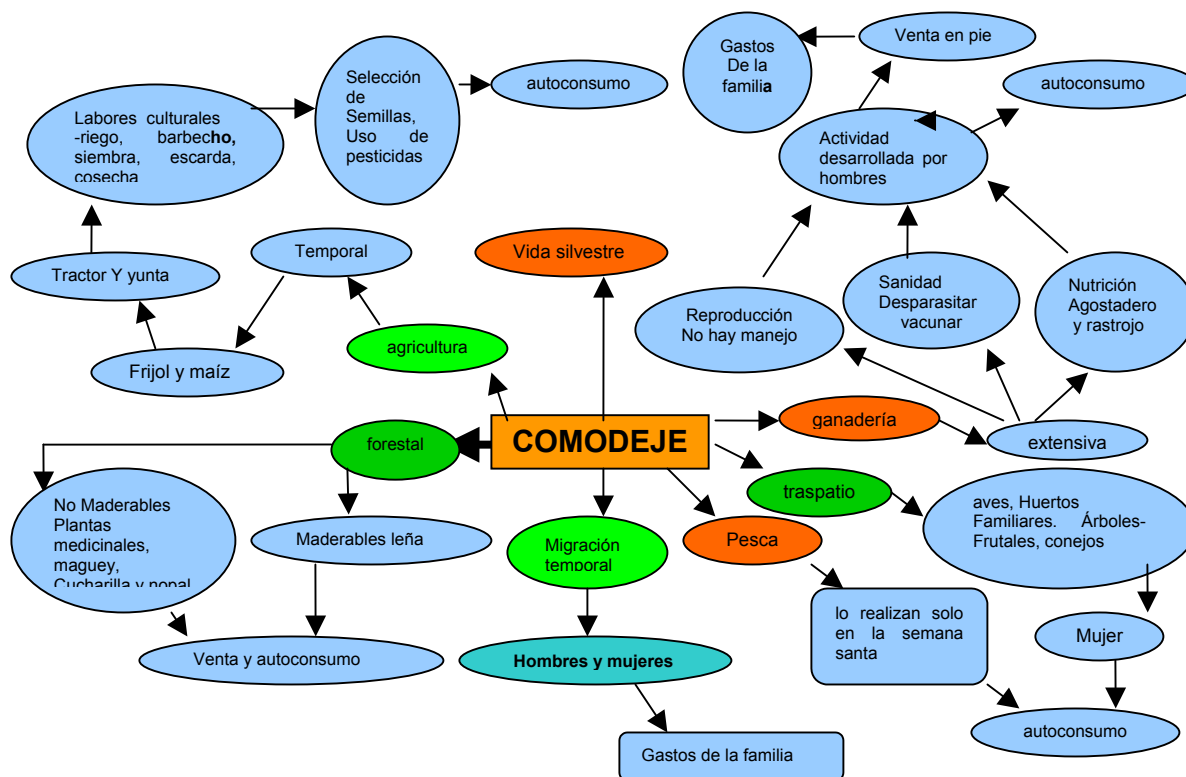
Gastos De la familia

Venta en pie

Selección de Semillas, Uso de pesticidas

autoconsumo

autoconsumo

Labores culturales -riego, barbecho, siembra, escarda, cosecha

Actividad desarrollada por hombres

Tractor Y yunta

Temporal

Vida silvestre

Sanidad Desparasitar vacunar

Nutrición Agostadero y rastrojo

Reproducción No hay manejo

agricultura

Frijol y maíz

COMODEJE

forestal

ganadería

extensiva

traspatio

No Maderables Plantas medicinales, maguey, Cucharilla y nopal

Maderables leña

Migración temporal

Pesca

aves, Huertos Familiares. Árboles-Frutales, conejos

lo realizan solo en la semana santa

Mujer

Venta y autoconsumo

Hombres y mujeres

autoconsumo

Gastos de la familia